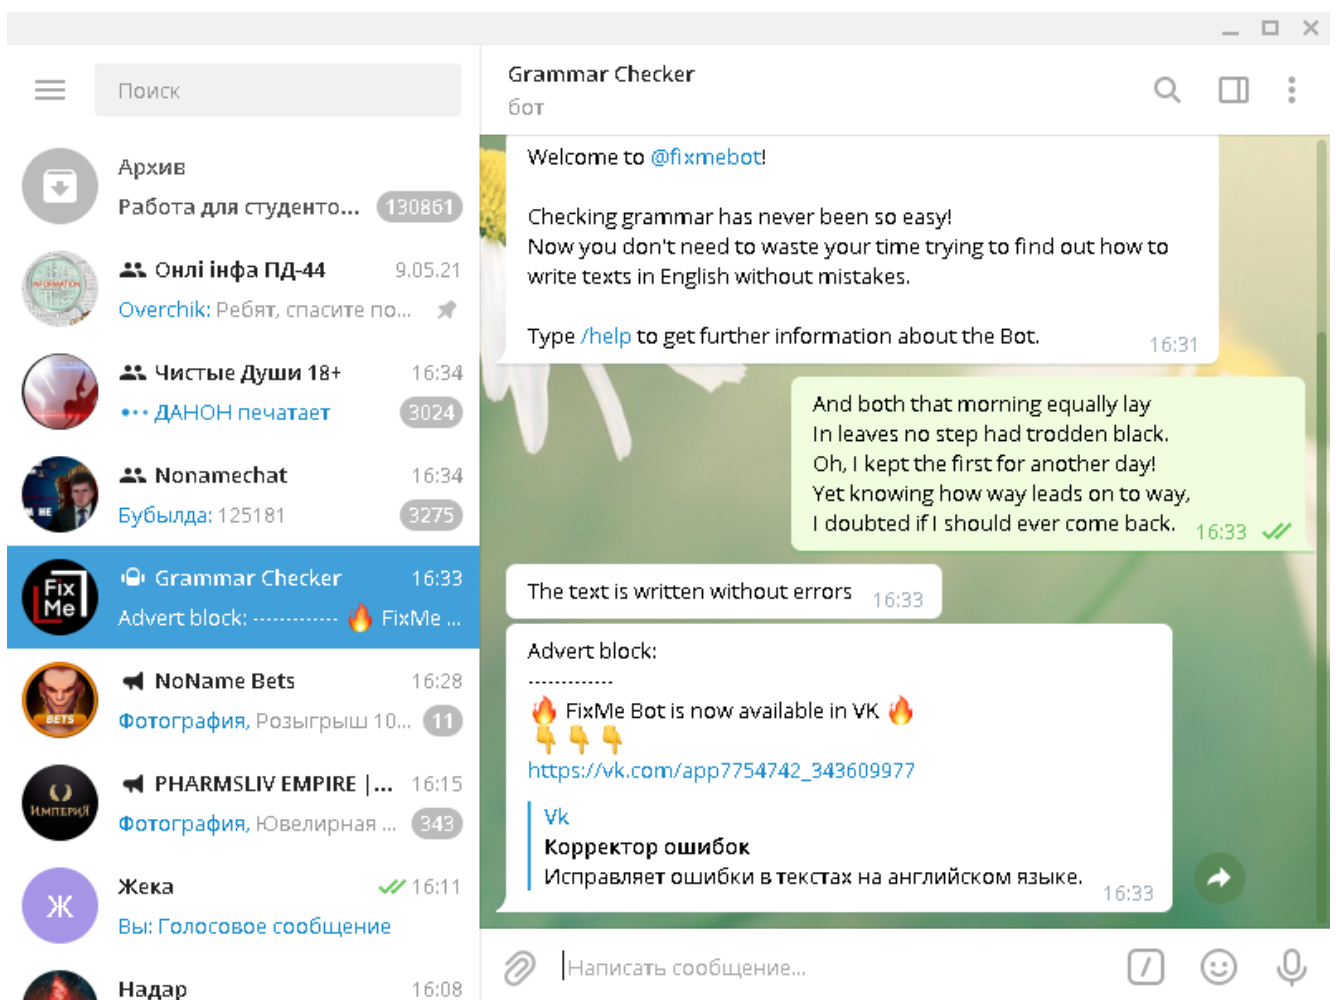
Поиск

Архив
Работа для студенто... 130861

Онлі інфа ПД-44 9.05.21
Overchik: Ребят, спасите по...

Чистые Души 18+ 16:34
••• ДАНОН печатает 3024

Nonamechat 16:34
Бубылда: 125181 3275

Grammar Checker 16:33
Advert block: ------------ 🔥 FixMe ...

NoName Bets 16:28
Фотография, Розыгрыш 10... 11

PHARMSLIV EMPIRE |... 16:15
Фотография, Ювелирная ... 343

Жека 16:11
Вы: Голосовое сообщение

Надар 16:08

Grammar Checker
бот

Welcome to @fixmebot!

Checking grammar has never been so easy!
Now you don't need to waste your time trying to find out how to write texts in English without mistakes.

Type /help to get further information about the Bot. 16:31

And both that morning equally lay
In leaves no step had trodden black.
Oh, I kept the first for another day!
Yet knowing how way leads on to way,
I doubted if I should ever come back. 16:33

The text is written without errors 16:33

Advert block:
------------
🔥 FixMe Bot is now available in VK 🔥
👇👇👇
https://vk.com/app7754742_343609977

Vk
Корректор ошибок
Исправляет ошибки в текстах на английском языке. 16:33

Написать сообщение...